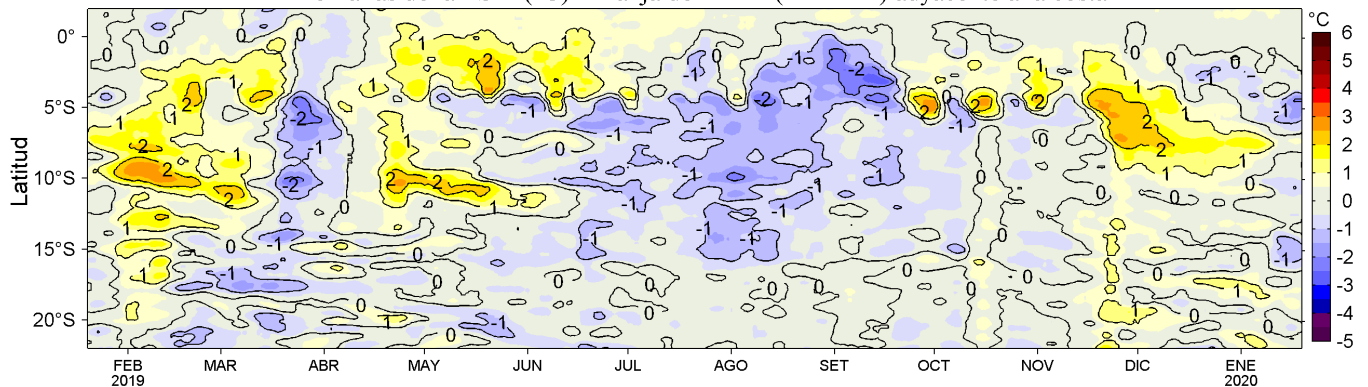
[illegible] de la ATSM (°C) en la franja de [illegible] adyacente a la costa

°C
6
5
4
3
2
1
0
-1
-2
-3
-4
-5

Latitud

0°
5°S
10°S
15°S
20°S

FEB 2019
MAR
ABR
MAY
JUN
JUL
AGO
SET
OCT
NOV
DIC
ENE 2020

0 1 2 -1 -2 0 1 2 1 -1 -2 0 1 2 2 -1 0 1 2 -1 -2 0 1 -1 0 -1 -2 0 -1 1 2 -1 0 1 2 0 -1 0 1 2 1 0 -1 0 -1 1 0 1 -1 0